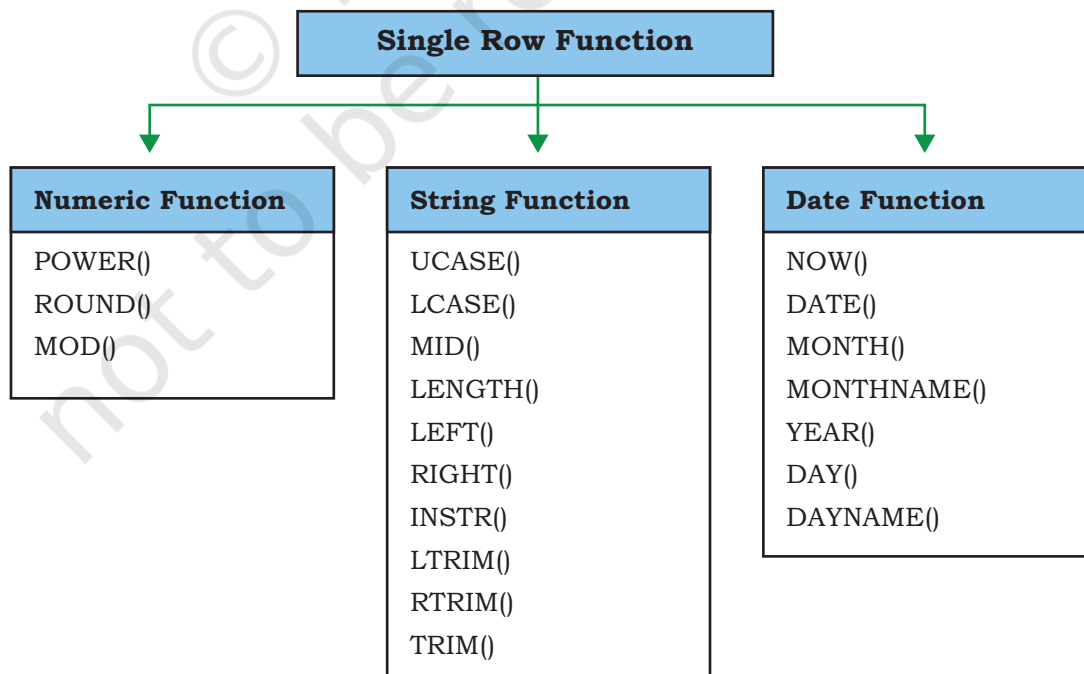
© not to be re

Single Row Function

Numeric Function
POWER()
ROUND()
MOD()

String Function
UCASE()
LCASE()
MID()
LENGTH()
LEFT()
RIGHT()
INSTR()
LTRIM()
RTRIM()
TRIM()

Date Function
NOW()
DATE()
MONTH()
MONTHNAME()
YEAR()
DAY()
DAYNAME()